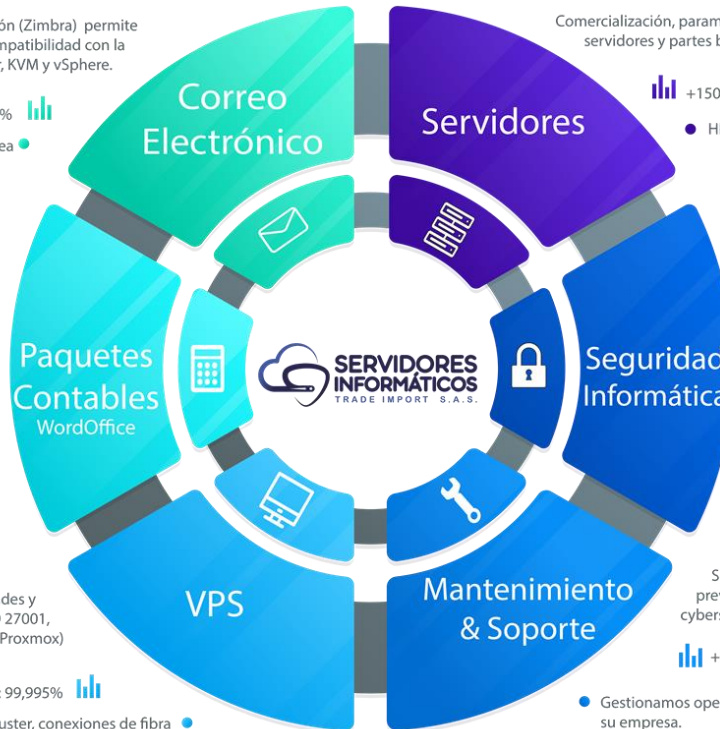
ón (Zimbra) permite
mpatibilidad con la
, KVM y vSphere.

%

ea

Correo Electrónico

Comercialización, param
servidores y partes b

+150

Hi

Servidores

Paquetes Contables
WordOffice

SERVIDORES INFORMÁTICOS
TRADE IMPORT S.A.S.

Seguridad Informática

des y
o 27001,
Proxmox)

99,995%

uster, conexiones de fibra

VPS

Mantenimiento & Soporte

S
prev
cybers

+

Gestionamos ope
su empresa.